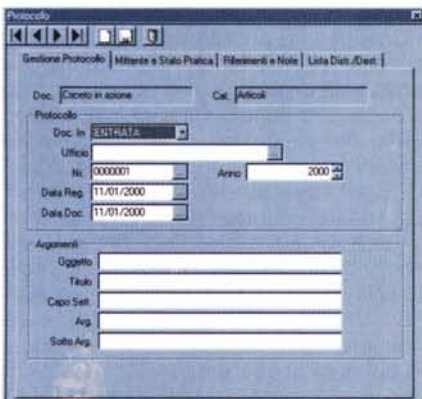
Protocollo

Gestione Protocollo | Mittente e Stato Pratica | Riferimenti e Note | Lista Distr./Dest.

Doc. Oiceto in azione

Cat. Articoli

Protocollo

Doc. In ENTRATA

Ufficio

Nr. 0000001

Anno 2000

Data Reg. 11/01/2000

Data Doc. 11/01/2000

Argomenti

Oggetto

Titolo

Capo Sett.

Arg.

Sotto Arg.